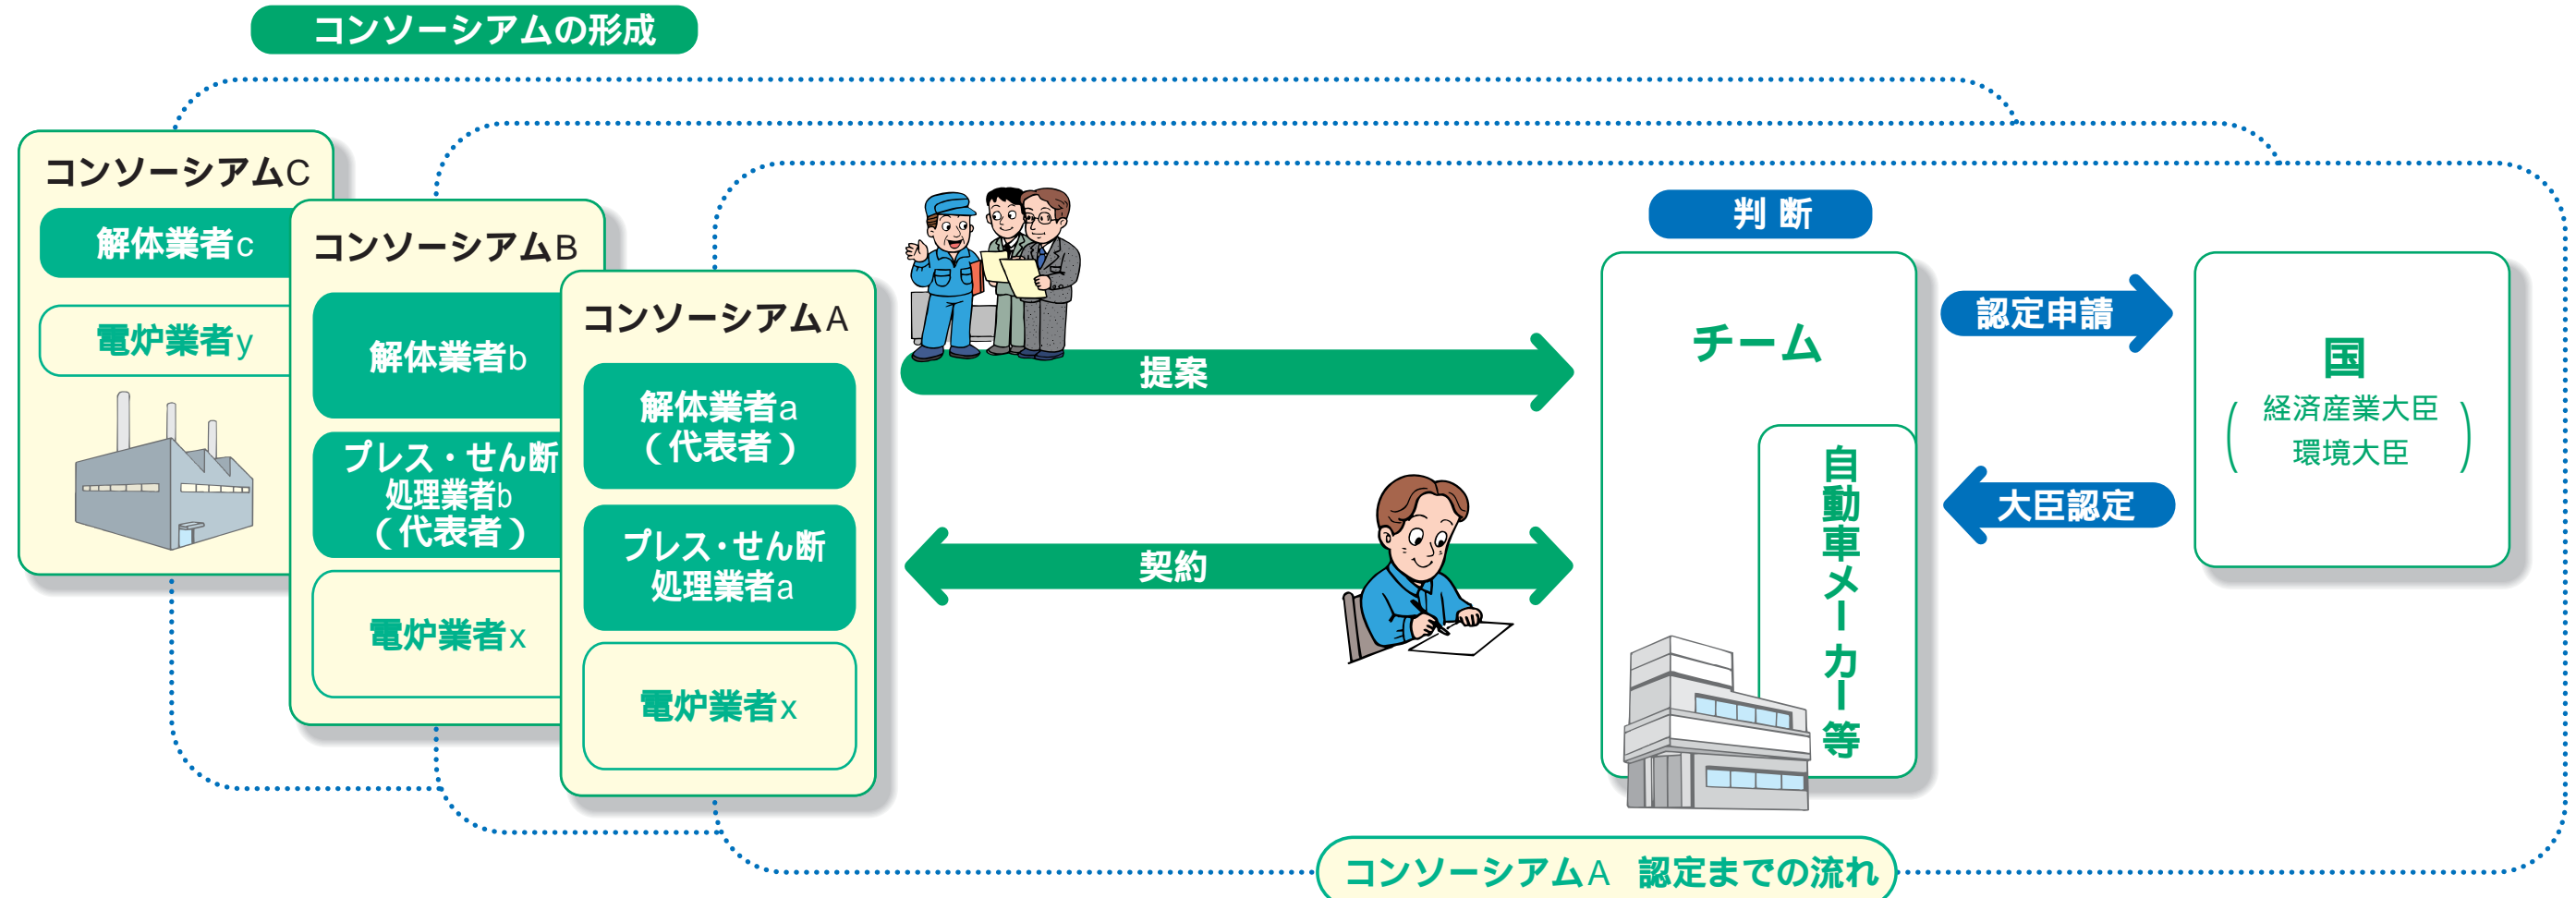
コンソーシアムの形成

コンソーシアムC
解体業者c
電炉業者y

コンソーシアムB
解体業者b
プレス・せん断処理業者b（代表者）
電炉業者x

コンソーシアムA
解体業者a（代表者）
プレス・せん断処理業者a
電炉業者x

提案

契約

判断

チーム

自動車メーカー等

認定申請

大臣認定

国
（経済産業大臣
環境大臣）

コンソーシアムA　認定までの流れ